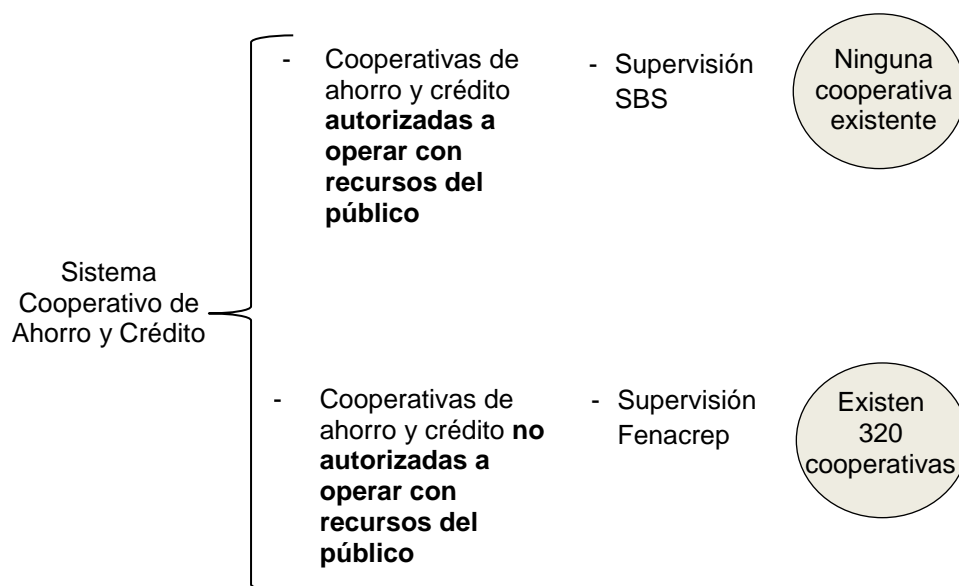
Sistema Cooperativo de Ahorro y Crédito

- Cooperativas de ahorro y crédito **autorizadas a operar con recursos del público**

- Supervisión SBS

Ninguna cooperativa existente

- Cooperativas de ahorro y crédito **no autorizadas a operar con recursos del público**

- Supervisión Fenacrep

Existen 320 cooperativas